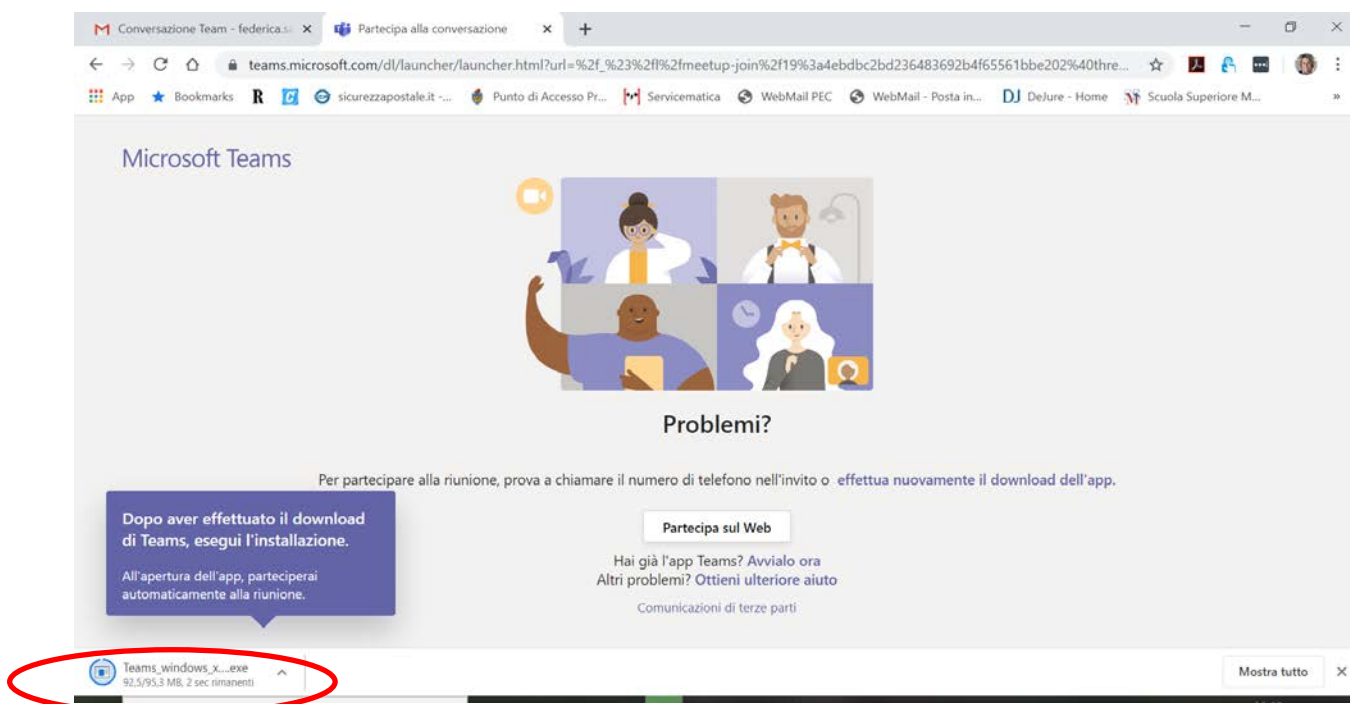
Conversazione Team - federica.s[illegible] ×
Partecipa alla conversazione ×
+

teams.microsoft.com/dl/launcher/launcher.html?url=%2f_%23%2fl%2fmeetup-join%2f19%3a4ebdbc2bd236483692b4f65561bbe202%40thre...

App Bookmarks R sicurezzapostale.it -... Punto di Accesso Pr... Servicematica WebMail PEC WebMail - Posta in... DJ DeJure - Home Scuola Superiore M...

Microsoft Teams

Problemi?

Per partecipare alla riunione, prova a chiamare il numero di telefono nell'invito o effettua nuovamente il download dell'app.

Dopo aver effettuato il download di Teams, esegui l'installazione.

All'apertura dell'app, parteciperai automaticamente alla riunione.

Partecipa sul Web

Hai già l'app Teams? Avvialo ora
Altri problemi? Ottieni ulteriore aiuto

Comunicazioni di terze parti

Teams_windows_x....exe
92,5/95,3 MB, 2 sec rimanenti

Mostra tutto